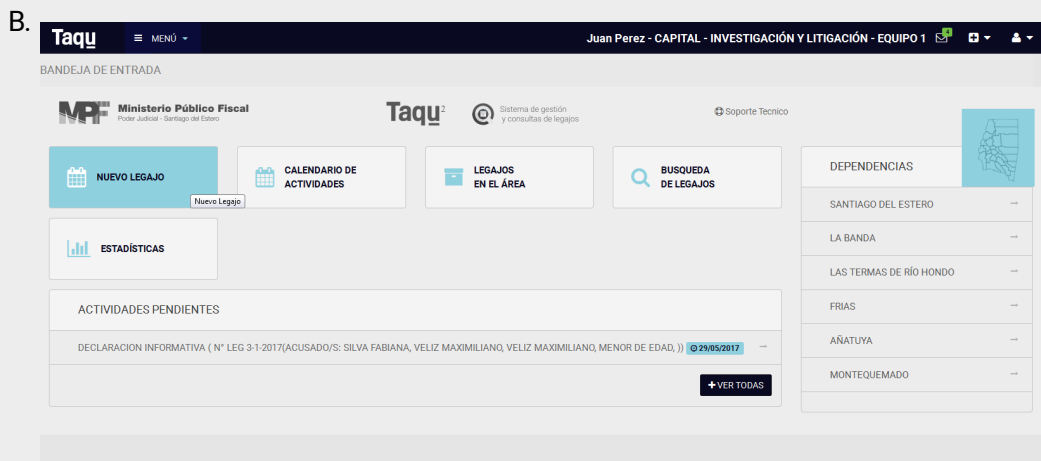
B.

Taqu MENÚ

Juan Perez - CAPITAL - INVESTIGACIÓN Y LITIGACIÓN - EQUIPO 1 1

BANDEJA DE ENTRADA

MPF Ministerio Público Fiscal
Poder Judicial - Santiago del Estero

Taqu 2 Sistema de gestión y consultas de legajos

Soporte Tecnico

NUEVO LEGAJO
Nuevo Legajo

CALENDARIO DE ACTIVIDADES

LEGAJOS EN EL ÁREA

BUSQUEDA DE LEGAJOS

ESTADÍSTICAS

DEPENDENCIAS

SANTIAGO DEL ESTERO

LA BANDA

LAS TERMAS DE RÍO HONDO

FRIAS

AÑATUYA

MONTEQUEMADO

ACTIVIDADES PENDIENTES

DECLARACION INFORMATIVA ( N° LEG 3-1-2017(ACUSADO/S: SILVA FABIANA, VELIZ MAXIMILIANO, VELIZ MAXIMILIANO, MENOR DE EDAD, )) 29/05/2017

+ VER TODAS